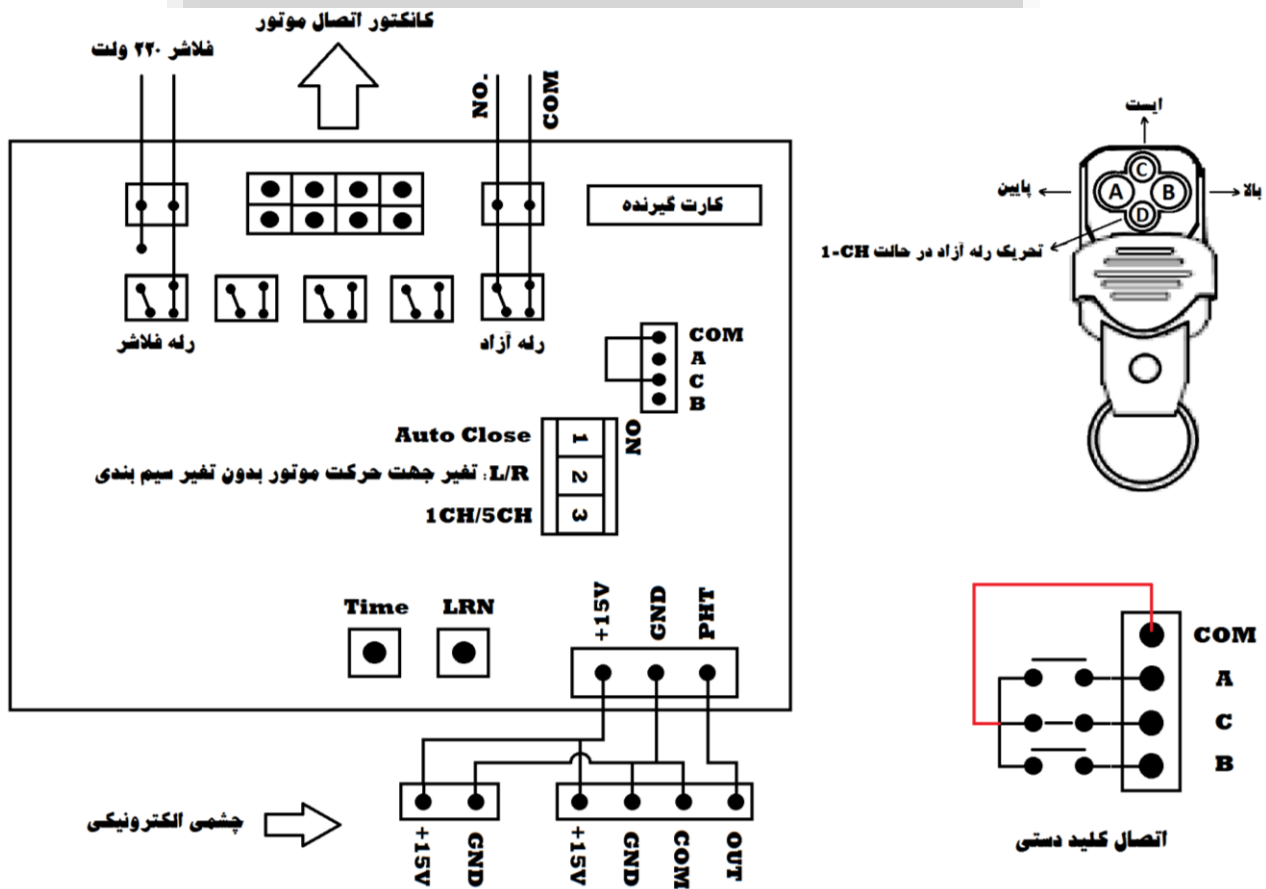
کانکتور اتصال موتور

فلاشر ۲۲۰ ولت

NO.

COM

کارت گیرنده

رله فلاشر

رله آزاد

COM
A
C
B

ON

Auto Close
1

L/R: تغیر جهت حرکت موتور بدون تغیر سیم بندی
2

1CH/5CH
3

Time

LRN

+15V
GND
PHT

چشمی الکترونیکی

+15V
GND

+15V
GND
COM
OUT

ایست

پایین

بالا

C
A
B
D

تحریک رله آزاد در حالت 1-CH

COM
A
C
B

اتصال کلید دستی